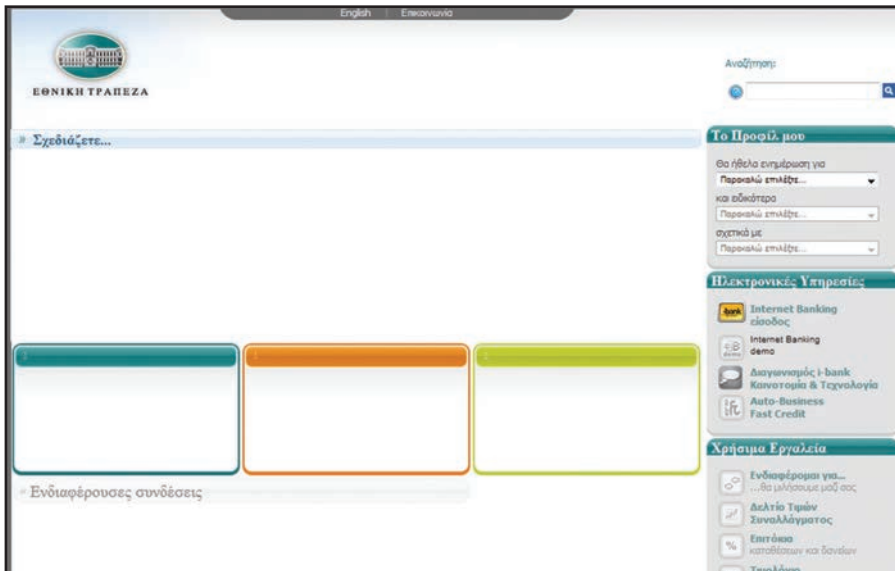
English | Επικοινωνία

ΕΘΝΙΚΗ ΤΡΑΠΕΖΑ

Αναζήτηση:

Σχεδιάζετε...

Το Προφίλ μου

Θα ήθελα ενημέρωση για
Παρακαλώ επιλέξτε...
και ειδικότερα
Παρακαλώ επιλέξτε...
σχετικά με
Παρακαλώ επιλέξτε...

Ηλεκτρονικές Υπηρεσίες

Internet Banking είσοδος
Internet Banking demo
Διαγωνισμός i-bank Καινοτομία & Τεχνολογία
Auto-Business Fast Credit

Ενδιαφέρουσες συνδέσεις

Χρήσιμα Εργαλεία

Ενδιαφέρομαι για... ...θα μιλήσουμε μαζί σας
Δελτίο Τιμών Συναλλάγματος
Επιτόκια καταθέσεων και δανείων
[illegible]